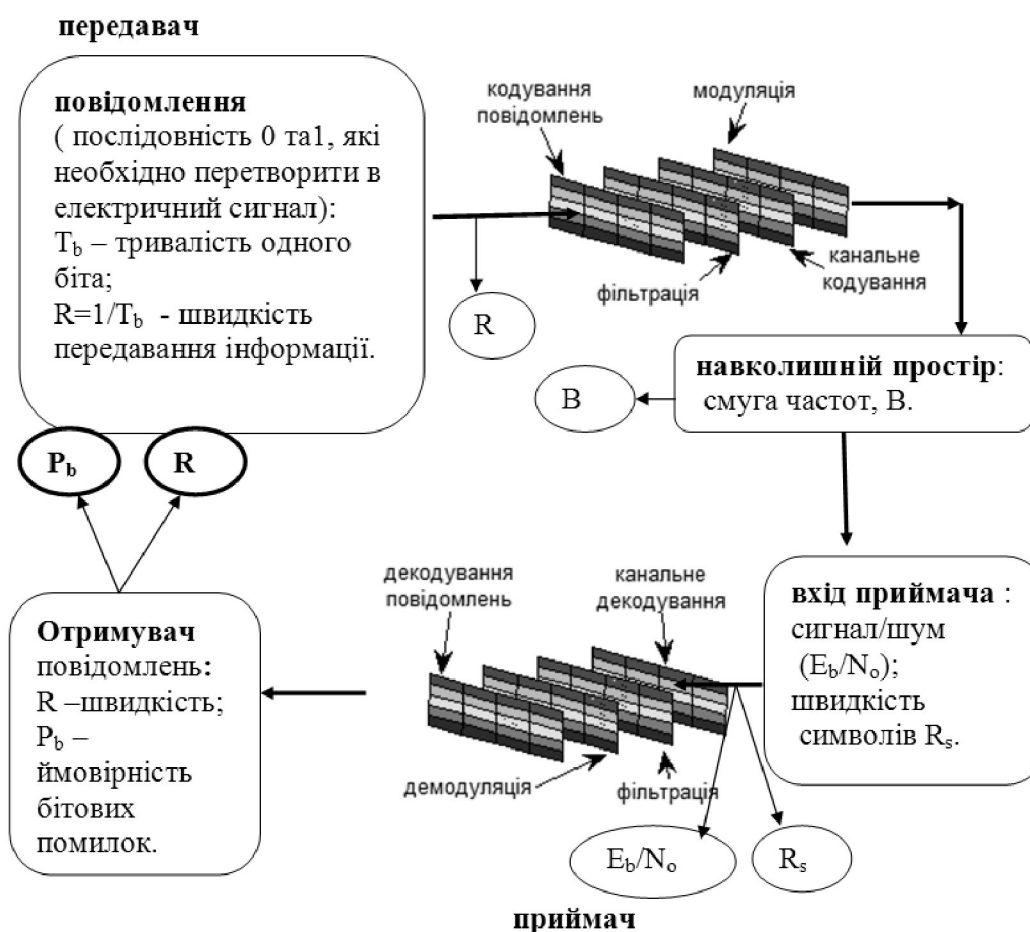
передавач

повідомлення
( послідовність 0 та1, які необхідно перетворити в електричний сигнал):
$T_b$ – тривалість одного біта;
$R=1/T_b$ - швидкість передавання інформації.

кодування повідомлень

модуляція

фільтрація

канальне кодування

R

навколишній простір: смуга частот, B.

B

$P_b$

R

Отримувач повідомлень:
R –швидкість;
$P_b$ – ймовірність бітових помилок.

декодування повідомлень

канальне декодування

демодуляція

фільтрація

вхід приймача : сигнал/шум ($E_b/N_o$); швидкість символів $R_s$.

$E_b/N_o$

$R_s$

приймач